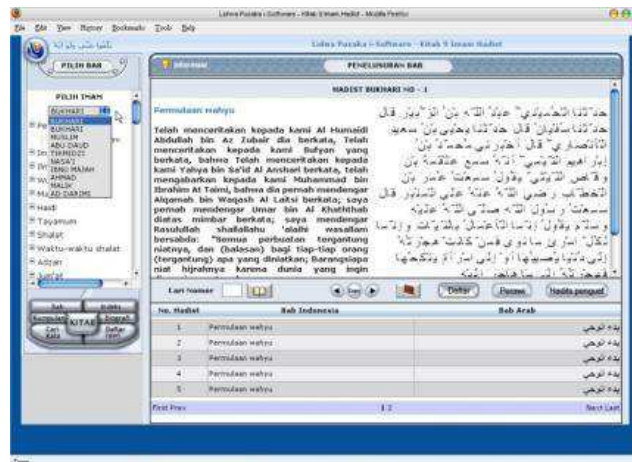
Lidwa Pusaka i-Software - Kitab 9 Imam Hadist - Mozilla Firefox

File Edit View History Bookmarks Tools Help

Lidwa Pusaka i-Software - Kitab 9 Imam Hadist

PILIH BAB

PILIH IMAM
BUKHARI
BUKHARI
MUSLIM
ABU DAUD
TIRMIDZI
NASA'I
IBNU MAJAH
AHMAD
MALIK
AD DARIMI

Haid
Tayamum
Shalat
Waktu-waktu shalat
Adzan
Jum'at

Informasi

PENELUSURAN BAB

HADIST BUKHARI NO - 1

Permulaan wahyu

Telah menceritakan kepada kami Al Humaidi Abdullah bin Az Zubair dia berkata, Telah menceritakan kepada kami Sufyan yang berkata, bahwa Telah menceritakan kepada kami Yahya bin Sa'id Al Anshari berkata, telah mengabarkan kepada kami Muhammad bin Ibrahim At Taimi, bahwa dia pernah mendengar Alqamah bin Waqash Al Laitsi berkata; saya pernah mendengar Umar bin Al Khaththab diatas mimbar berkata; saya mendengar Rasulullah shallallahu 'alaihi wasallam bersabda: "Semua perbuatan tergantung niatnya, dan (balasan) bagi tiap-tiap orang (tergantung) apa yang diniatkan; Barangsiapa niat hijrahnya karena dunia yang ingin

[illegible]

Cari Nomor

Daftar

Pesan

Hadits pengusul

| No. Hadist | Bab Indonesia | Bab Arab |
|---|---|---|
| 1 | Permulaan wahyu | بدء الوحي |
| 1 | Permulaan wahyu | بدء الوحي |
| 3 | Permulaan wahyu | بدء الوحي |
| 4 | Permulaan wahyu | بدء الوحي |
| 5 | Permulaan wahyu | بدء الوحي |

First Prev

1 2

Next Last

KITAB

Done